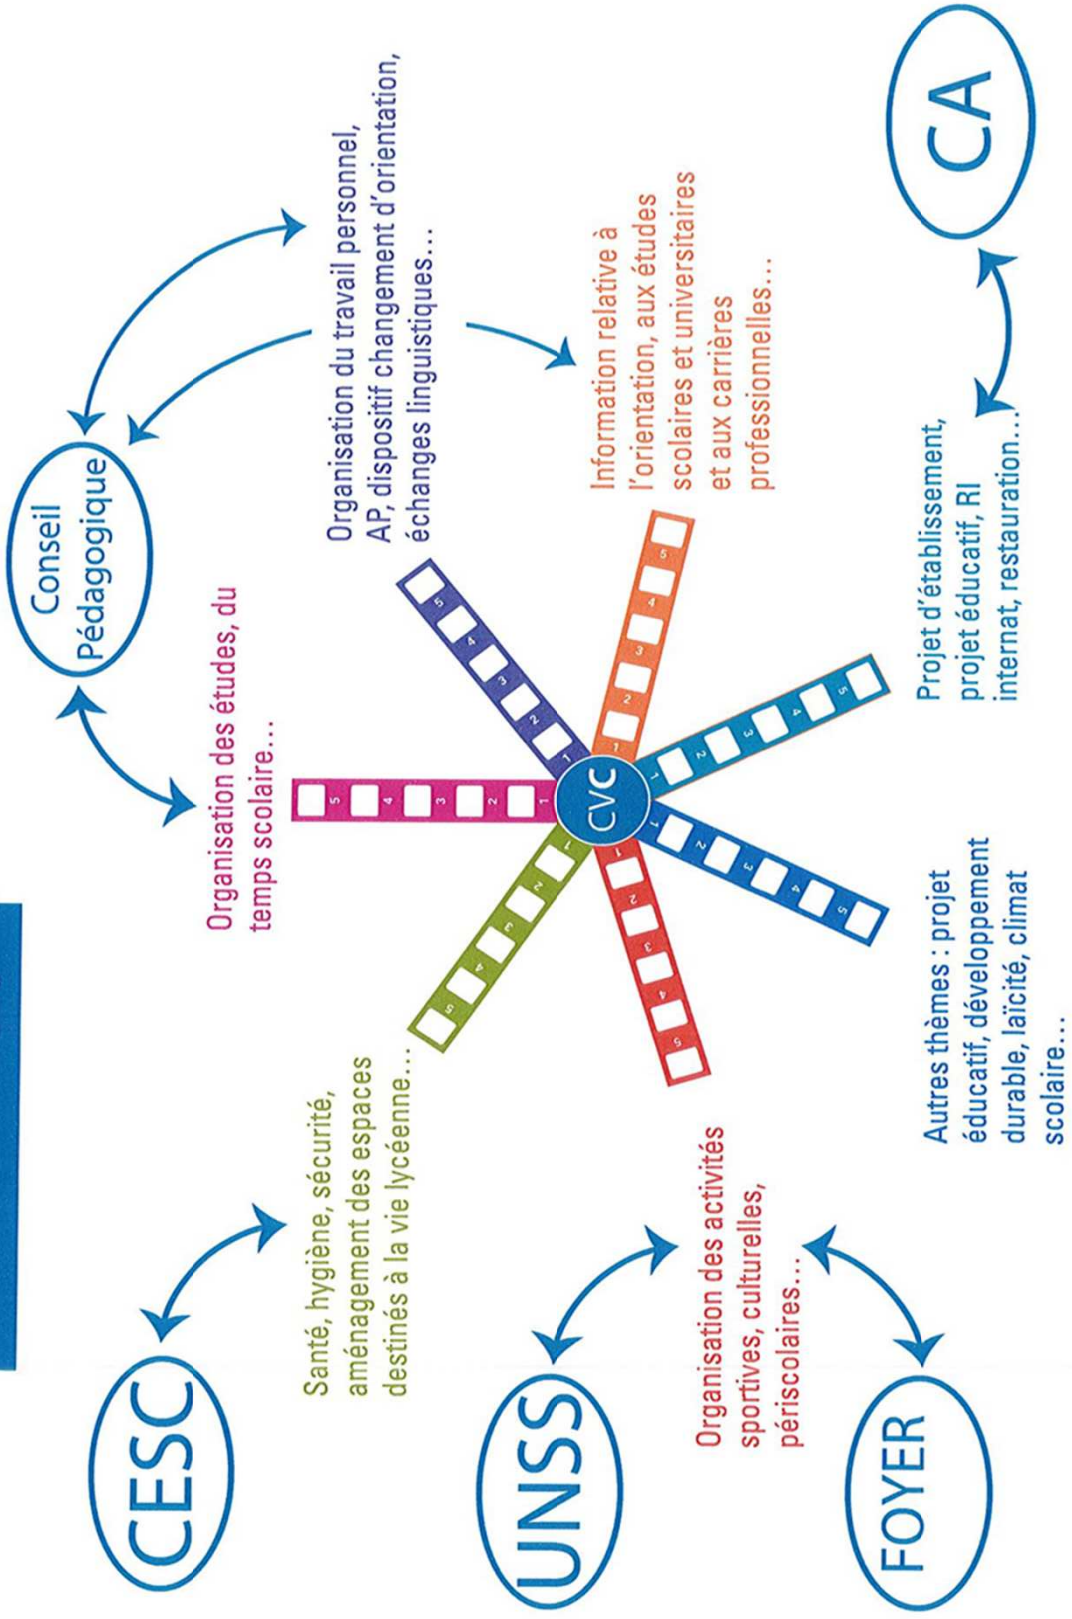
CESC

UNSS

FOYER

Conseil Pédagogique

CA

CVC

Organisation des études, du temps scolaire...

Organisation du travail personnel, AP, dispositif changement d'orientation, échanges linguistiques...

Information relative à l'orientation, aux études scolaires et universitaires et aux carrières professionnelles...

Projet d'établissement, projet éducatif, RI internat, restauration...

Autres thèmes : projet éducatif, développement durable, laïcité, climat scolaire...

Organisation des activités sportives, culturelles, périscolaires...

Santé, hygiène, sécurité, aménagement des espaces destinés à la vie lycéenne...

1 2 3 4 5

1 2 3 4 5

1 2 3 4 5

1 2 3 4 5

1 2 3 4 5

1 2 3 4 5

1 2 3 4 5